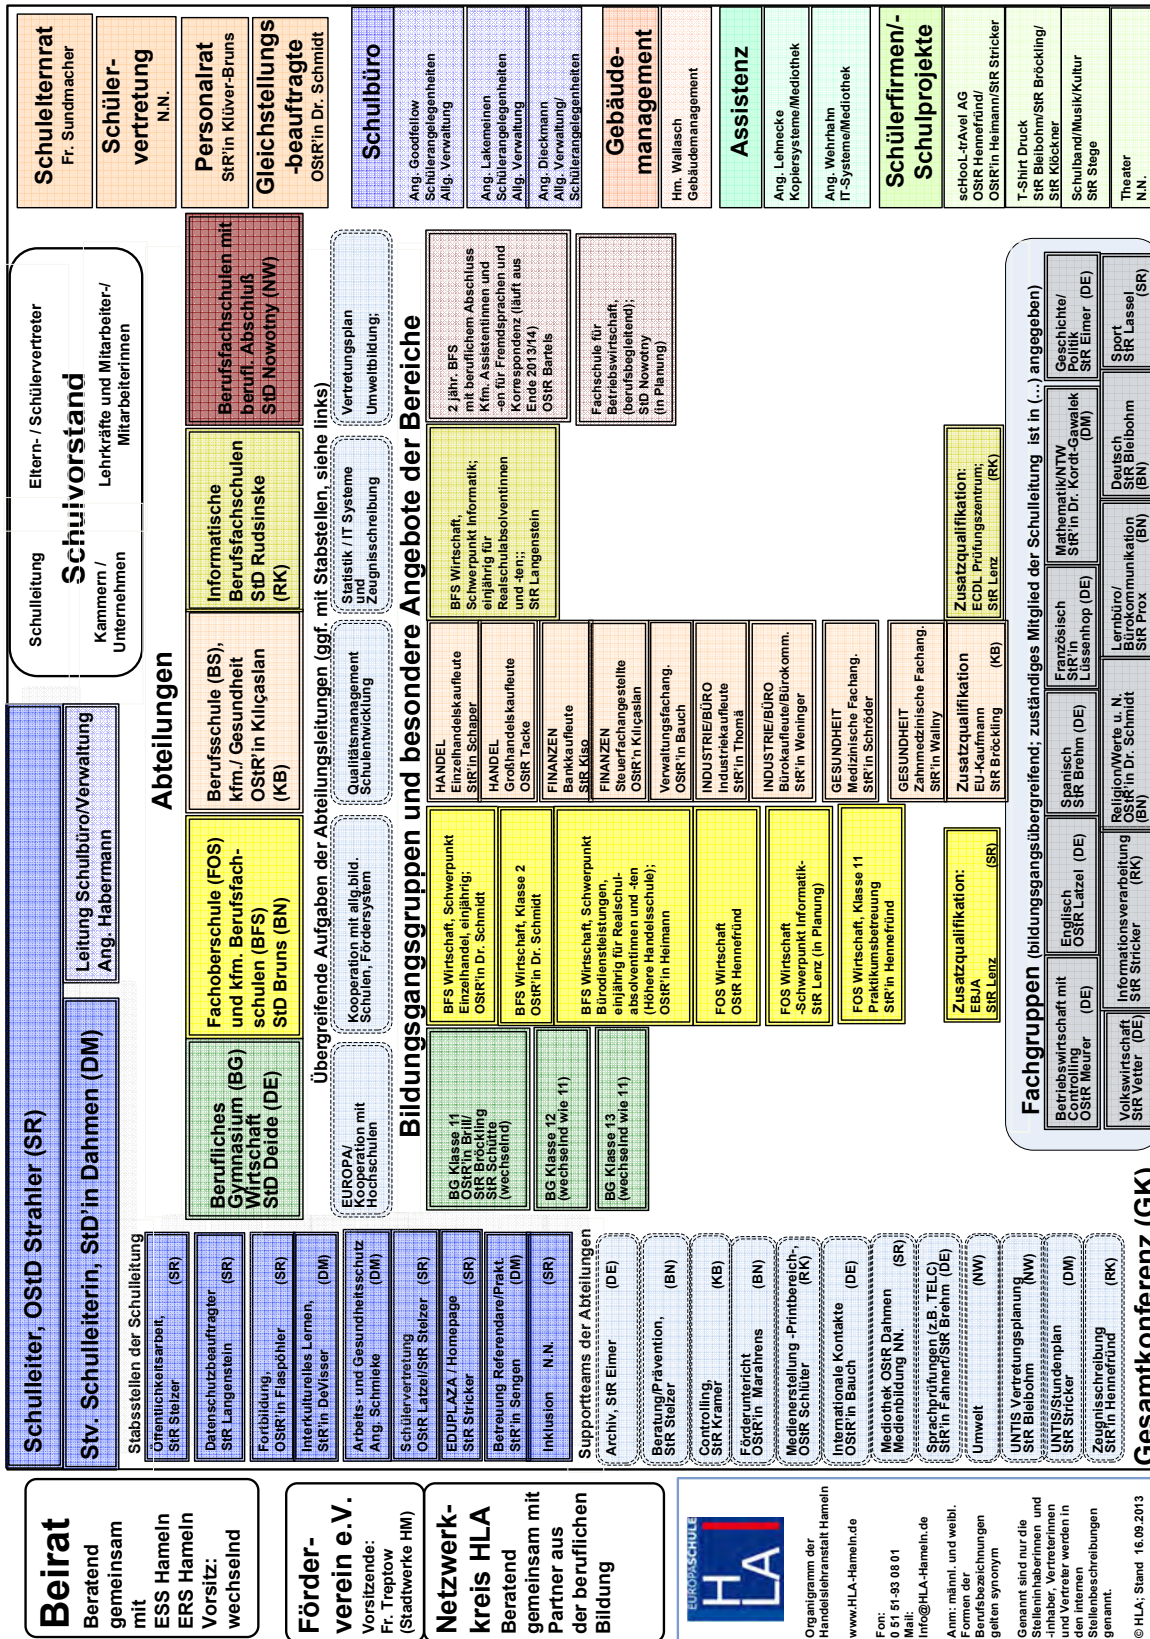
Beirat
Beratend gemeinsam mit ESS Hameln ERS Hameln Vorsitz: wechselnd

Förderverein e.V.
Vorsitzende: Fr. Treptow (Stadtwerke HM)

Netzwerkkreis HLA
Beratend gemeinsam mit Partner aus der beruflichen Bildung

EUROPASCHULE HLA

Organigramm der Handelslehranstalt Hameln
www.HLA-Hameln.de

Fon: 0 51 51-93 08 01
Mail: info@HLA-Hameln.de

Anm.: männl. und weibl. Formen der Berufsbezeichnungen gelten synonym

Genannt sind nur die Stelleninhaberinnen und -inhaber, Vertreterinnen und Vertreter werden in den internen Stellenbeschreibungen genannt.

© HLA; Stand 16.09.2013

Schulleiter, OStD Strahler (SR)

Stv. Schulleiterin, StD'in Dahmen (DM)

Leitung Schulbüro/Verwaltung
Ang. Habermann

Stabsstellen der Schulleitung
Öffentlichkeitsarbeit, StR Stelzer (SR)
Datenschutzbeauftragter StR Langenstein (SR)
Fortbildung, OStR'in Flaspöhler (SR)
Interkulturelles Lernen, StR'in DeVisser (DM)
Arbeits- und Gesundheitsschutz Ang. Schmieke (DM)
Schülervertretung OStR Latzel/StR Stelzer (SR)
EDUPLAZA / Homepage StR Stricker (SR)
Betreuung Referendare/Prakt. StR'in Sengen (DM)
Inklusion N.N. (SR)

Supportteams der Abteilungen
Archiv, StR Eimer (DE)
Beratung/Prävention, StR Stelzer (BN)
Controlling, StR Kramer (KB)
Förderunterricht OStR'in Marahrens (BN)
Medienerstellung -Printbereich- OStR Schlüter (RK)
Internationale Kontakte OStR'in Bauch (DE)
Mediothek OStR Dahmen Medienbildung NN. (SR)
Sprachprüfungen (z.B. TELC) StR'in Fahnert/StR Brehm (DE)
Umwelt (NW)
UNTIS Vertretungsplanung StR Bleibohm (NW)
UNTIS/Stundenplan StR Stricker (DM)
Zeugnisschreibung StR'in Hennefründ (RK)

Gesamtkonferenz (GK)

Abteilungen
Berufliches Gymnasium (BG) Wirtschaft StD Deide (DE)
Fachoberschule (FOS) und kfm. Berufsfachschulen (BFS) StD Bruns (BN)
Berufsschule (BS), kfm./ Gesundheit OStR'in Kılıçaslan (KB)
Informatische Berufsfachschulen StD Rudsinske (RK)
Berufsfachschulen mit berufl. Abschluß StD Nowotny (NW)

Übergreifende Aufgaben der Abteilungsleitungen (ggf. mit Stabstellen, siehe links)
EUROPA/ Kooperation mit Hochschulen
Kooperation mit allg.bild. Schulen, Fördersystem
Qualitätsmanagement Schulentwicklung
Statistik / IT Systeme und Zeugnisschreibung
Vertretungsplan Umweltbildung;

Bildungsgangsgruppen und besondere Angebote der Bereiche
BG Klasse 11 OStR'in Brill/ StR Bröckling StR Schütte (wechselnd)
BG Klasse 12 (wechselnd wie 11)
BG Klasse 13 (wechselnd wie 11)
BFS Wirtschaft, Schwerpunkt Einzelhandel, einjährig; OStR'in Dr. Schmidt
BFS Wirtschaft, Klasse 2 OStR'in Dr. Schmidt
BFS Wirtschaft, Schwerpunkt Bürodienstleistungen, einjährig für Realschulabsolventinnen und -ten (Höhere Handelsschule); OStR'in Heimann
FOS Wirtschaft OStR Hennefründ
FOS Wirtschaft -Schwerpunkt Informatik- StR Lenz (in Planung)
FOS Wirtschaft, Klasse 11 Praktikumsbetreuung StR'in Hennefründ
Zusatzqualifikation: EBJA StR Lenz (SR)
HANDEL Einzelhandelskaufleute StR'in Schaper
HANDEL Großhandelskaufleute OStR Tacke
FINANZEN Bankkaufleute StR Kiso
FINANZEN Steuerfachangestellte OStR'in Kılıçaslan
Verwaltungsfachang. OStR'in Bauch
INDUSTRIE/BÜRO Industriekaufleute StR'in Thomä
INDUSTRIE/BÜRO Bürokaufleute/Bürokomm. StR'in Weninger
GESUNDHEIT Medizinische Fachang. StR'in Schröder
GESUNDHEIT Zahnmedizinische Fachang. StR'in Walny
Zusatzqualifikation EU-Kaufmann StR Bröckling (KB)
BFS Wirtschaft, Schwerpunkt Informatik; einjährig für Realschulabsolventinnen und -ten;; StR Langenstein
Zusatzqualifikation: ECDL Prüfungszentrum; StR Lenz (RK)
2 jähr. BFS mit beruflichem Abschluss Kfm. Assistentinnen und -en für Fremdsprachen und Korrespondenz (läuft aus Ende 2013/14) OStR Bartels
Fachschule für Betriebswirtschaft, (berufsbegleitend); StD Nowotny (in Planung)

Fachgruppen (bildungsgangsübergreifend; zuständiges Mitglied der Schulleitung ist in (...) angegeben)
Betriebswirtschaft mit Controlling OStR Meurer (DE)
Volkswirtschaft StR Vetter (DE)
Englisch OStR Latzel (DE)
Informationsverarbeitung StR Stricker (RK)
Spanisch StR Brehm (DE)
Religion/Werte u. N. OStR'in Dr. Schmidt (BN)
Französisch StR'in Lüssenhop (DE)
Lernbüro/ Bürokommunikation StR Prox (BN)
Mathematik/NTW StR'in Dr. Kordt-Gawalek (DM)
Deutsch StR Bleibohm (BN)
Geschichte/ Politik StR Eimer (DE)
Sport StR Lassel (SR)

Schulleitung
Eltern- / Schülervertreter
Schulvorstand
Kammern / Unternehmen
Lehrkräfte und Mitarbeiter-/ Mitarbeiterinnen

Schulelternrat Fr. Sundmacher
Schülervertretung N.N.
Personalrat StR'in Klüver-Bruns
Gleichstellungsbeauftragte OStR'in Dr. Schmidt

Schulbüro
Ang. Goodfellow Schülerangelegenheiten Allg. Verwaltung
Ang. Lakemeinen Schülerangelegenheiten Allg. Verwaltung
Ang. Dieckmann Allg. Verwaltung/ Schülerangelegenheiten

Gebäudemanagement
Hm. Wallasch Gebäudemanagement

Assistenz
Ang. Lehnecke Kopiersysteme/Mediothek
Ang. Wehrhahn IT-Systeme/Mediothek

Schülerfirmen/-Schulprojekte
scHooL-trAvel AG OStR Hennefründ/ OStR'in Heimann/StR Stricker
T-Shirt Druck StR Bleibohm/StR Bröckling/ StR Klöckner
Schulband/Musik/Kultur StR Stege
Theater N.N.